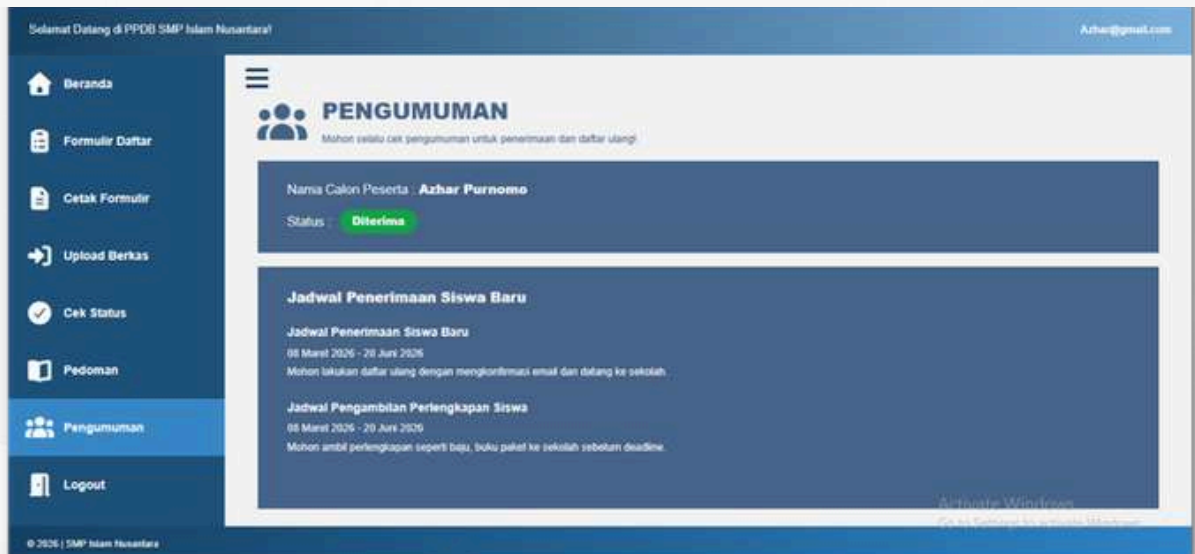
Selamat Datang di PPDB SMP Islam Nusantara!

Azhar@gmail.com

Beranda

Formulir Daftar

Cetak Formulir

Upload Berkas

Cek Status

Pedoman

Pengumuman

Logout

PENGUMUMAN

Mohon selalu cek pengumuman untuk penerimaan dan daftar ulang!

Nama Calon Peserta : Azhar Purnomo

Status : Diterima

Jadwal Penerimaan Siswa Baru

Jadwal Penerimaan Siswa Baru

08 Maret 2026 - 20 Juni 2026

Mohon lakukan daftar ulang dengan mengkonfirmasi email dan datang ke sekolah.

Jadwal Pengambilan Perlengkapan Siswa

08 Maret 2026 - 20 Juni 2026

Mohon ambil perlengkapan seperti baju, buku paket ke sekolah sebelum deadline.

Activate Windows

Go to Settings to activate Windows.

© 2026 | SMP Islam Nusantara